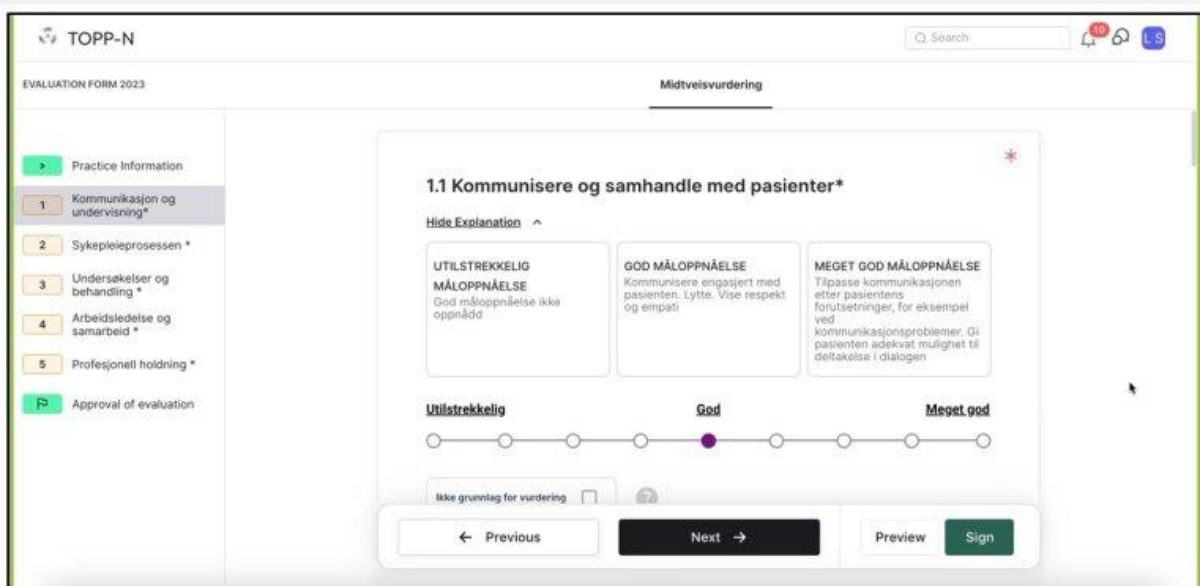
TOPP-N

Search

10

LS

EVALUATION FORM 2023

Midtveisvurdering

Practice Information

1 Kommunikasjon og undervisning*

2 Sykepleieprosessen *

3 Undersøkelser og behandling *

4 Arbeidsledelse og samarbeid *

5 Profesjonell holdning *

Approval of evaluation

*

1.1 Kommunisere og samhandle med pasienter*

Hide Explanation ^

UTILSTREKKELIG MÅLOPPNÅELSE
God måloppnåelse ikke oppnådd

GOD MÅLOPPNÅELSE
Kommunisere engasjert med pasienten. Lytte. Vise respekt og empati

MEGET GOD MÅLOPPNÅELSE
Tilpasse kommunikasjonen etter pasientens forutsetninger, for eksempel ved kommunikasjonsproblemer. Gi pasienten adekvat mulighet til deltakelse i dialogen

Utilstrekkelig

God

Meget god

Ikke grunnlag for vurdering

?

← Previous

Next →

Preview

Sign